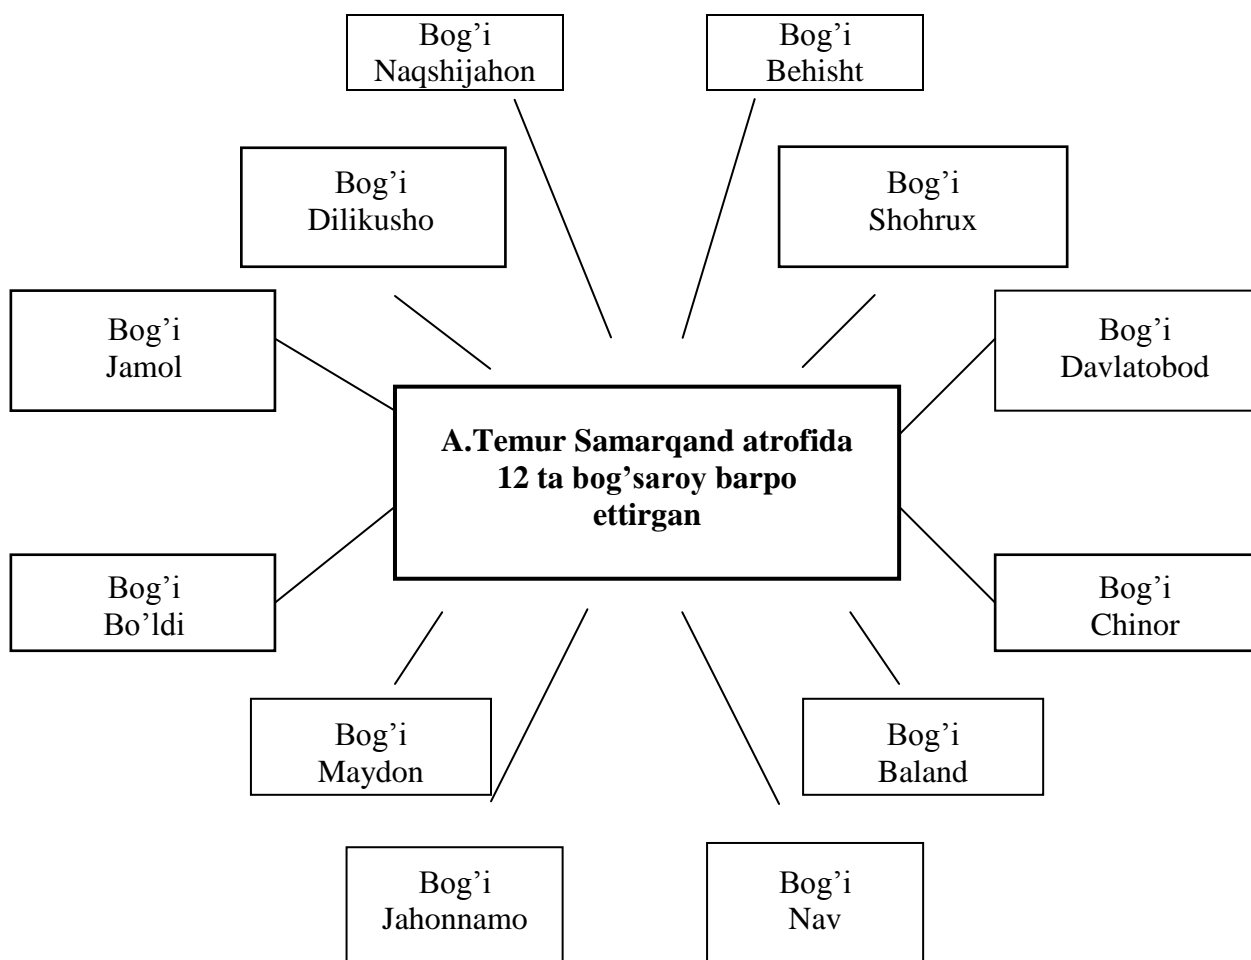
Bog'i Naqshijahon

Bog'i Behisht

Bog'i Dilikusho

Bog'i Shohrux

Bog'i Jamol

Bog'i Davlatobod

**A.Temur Samarqand atrofida 12 ta bog'saroy barpo ettirgan**

Bog'i Bo'ldi

Bog'i Chinor

Bog'i Maydon

Bog'i Baland

Bog'i Jahonnamo

Bog'i Nav